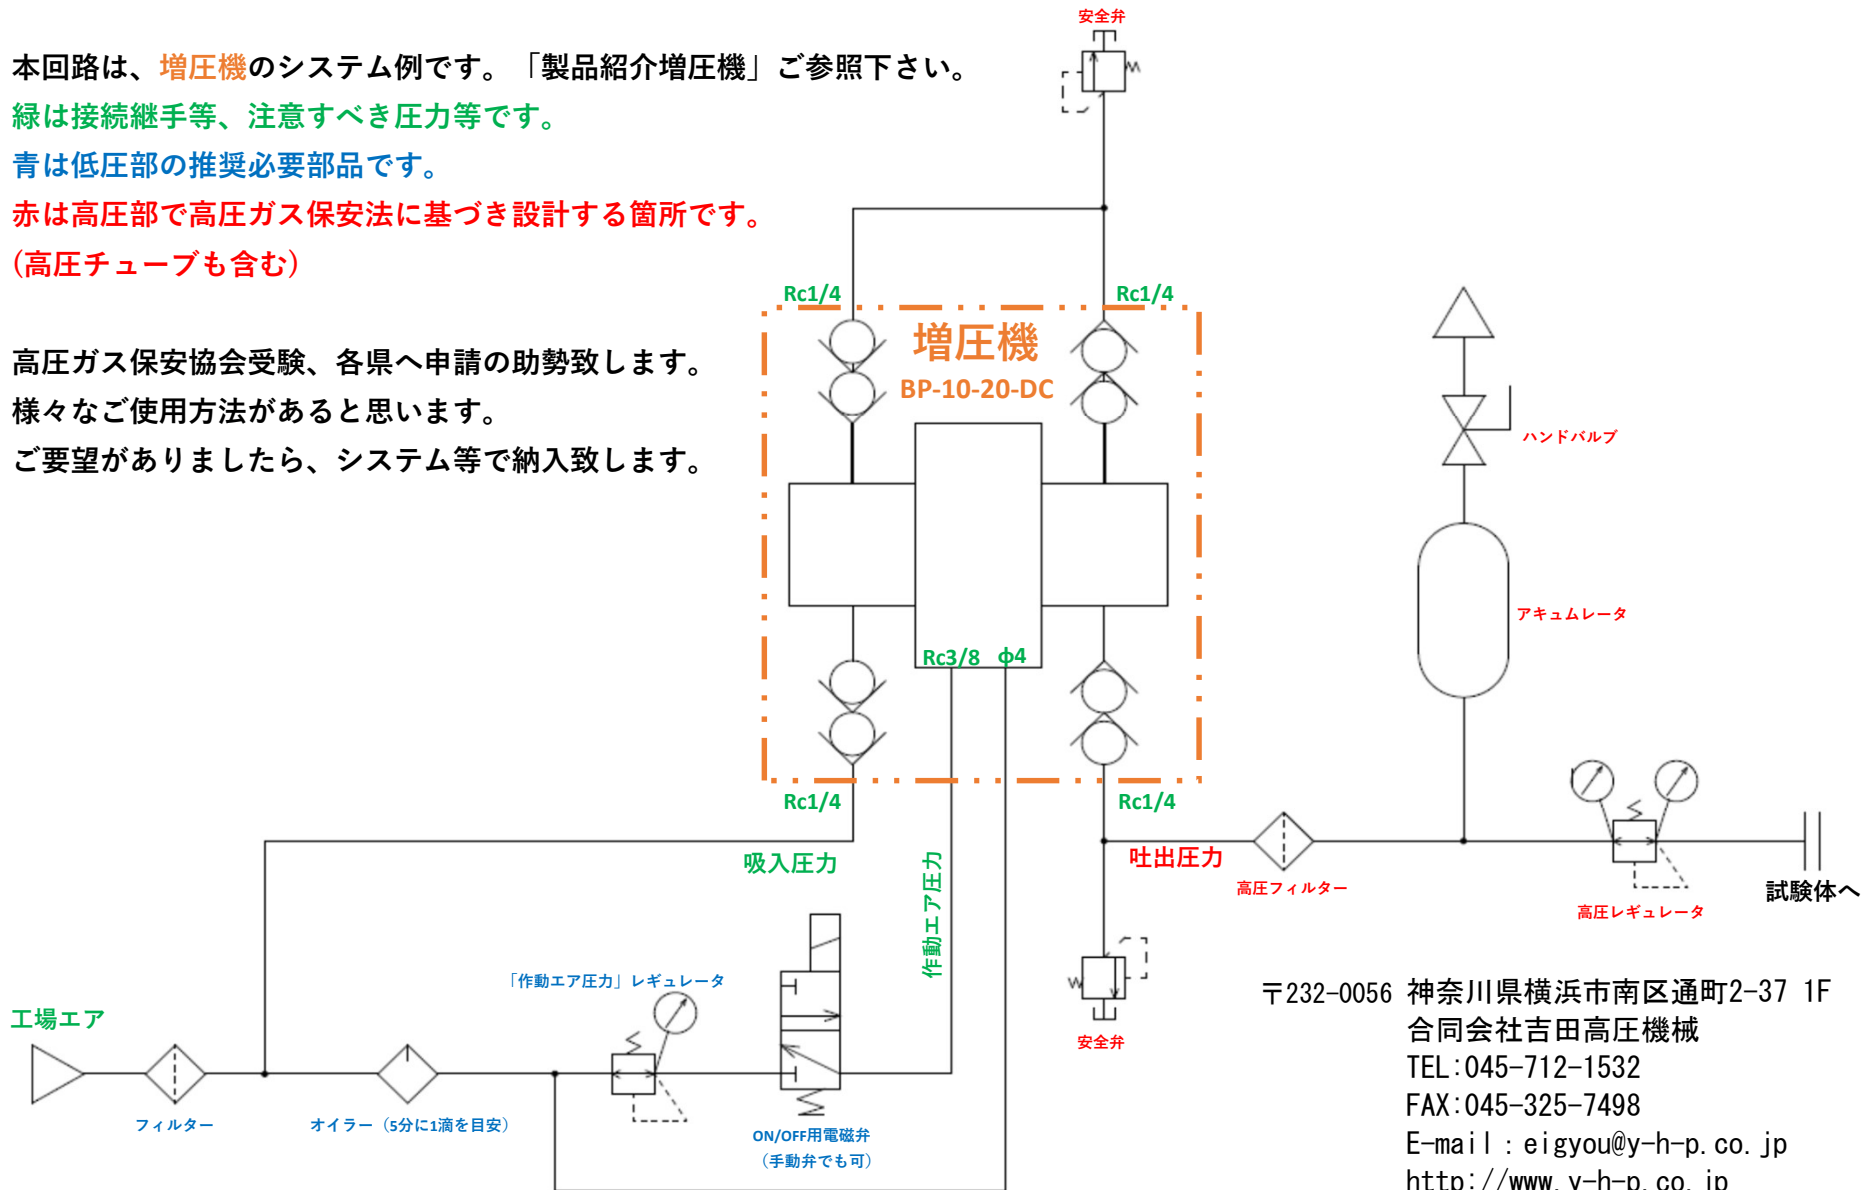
本回路は、増圧機のシステム例です。「製品紹介増圧機」ご参照下さい。
緑は接続継手等、注意すべき圧力等です。
青は低圧部の推奨必要部品です。
赤は高圧部で高圧ガス保安法に基づき設計する箇所です。
(高圧チューブも含む)

高圧ガス保安協会受験、各県へ申請の助勢致します。
様々なご使用方法があると思います。
ご要望がありましたら、システム等で納入致します。

安全弁
Rc1/4
Rc1/4
増圧機
BP-10-20-DC
ハンドバルブ
アキュムレータ
Rc3/8 φ4
Rc1/4
Rc1/4
吸入圧力
作動エア圧力
吐出圧力
高圧フィルター
高圧レギュレータ
試験体へ
安全弁
工場エア
「作動エア圧力」レギュレータ
フィルター
オイラー（5分に1滴を目安）
ON/OFF用電磁弁
（手動弁でも可）

〒232-0056 神奈川県横浜市南区通町2-37 1F
合同会社吉田高圧機械
TEL:045-712-1532
FAX:045-325-7498
E-mail：eigyou@y-h-p.co.jp
http://www.y-h-p.co.jp